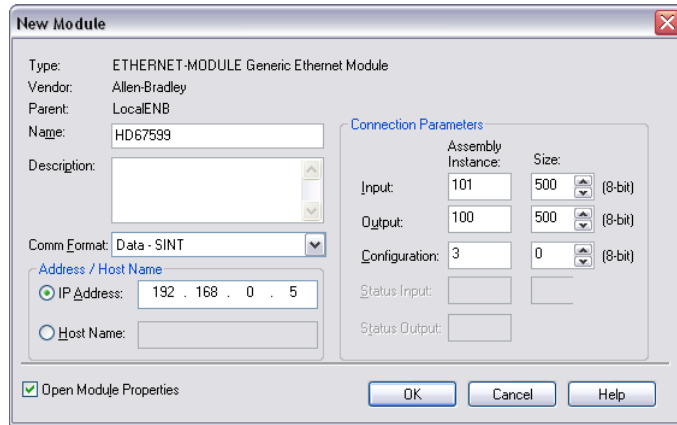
New Module

Type: ETHERNET-MODULE Generic Ethernet Module
Vendor: Allen-Bradley
Parent: LocalENB
Name: HD67599
Description:

Comm Format: Data - SINT

Address / Host Name
IP Address: 192 . 168 . 0 . 5
Host Name:

Connection Parameters

| | Assembly Instance: | Size: | |
|---|---|---|---|
| Input: | 101 | 500 | (8-bit) |
| Output: | 100 | 500 | (8-bit) |
| Configuration: | 3 | 0 | (8-bit) |
| Status Input: | | | |
| Status Output: | | | |

Open Module Properties

OK Cancel Help